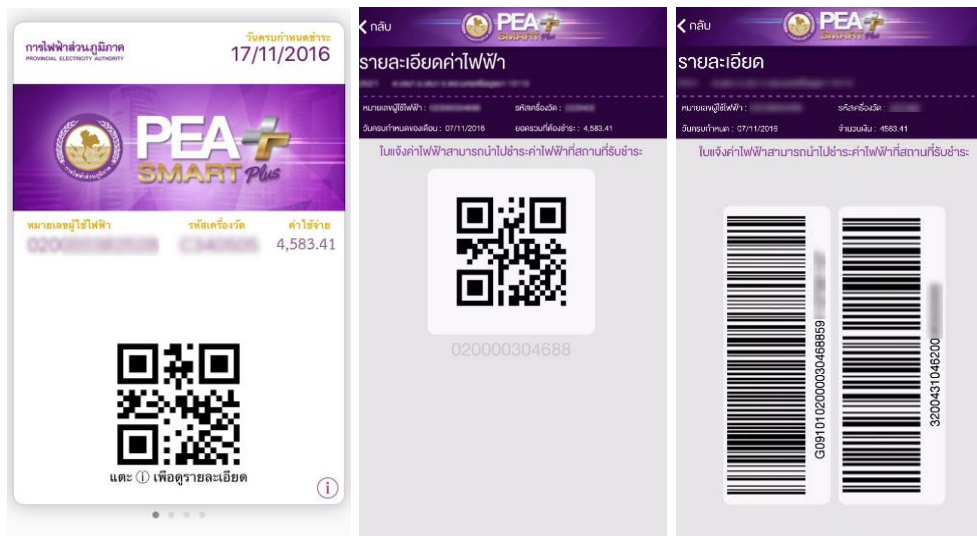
การไฟฟ้าส่วนภูมิภาค
PROVINCIAL ELECTRICITY AUTHORITY

วันครบกำหนดชำระ
17/11/2016

PEA SMART Plus

หมายเลขผู้ใช้ไฟฟ้า
020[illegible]

รหัสเครื่องวัด
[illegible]

ค่าใช้จ่าย
4,583.41

แตะ ⓘ เพื่อดูรายละเอียด

กลับ

PEA SMART Plus

รายละเอียดค่าไฟฟ้า

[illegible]

หมายเลขผู้ใช้ไฟฟ้า : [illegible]
รหัสเครื่องวัด : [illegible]
วันครบกำหนดของเดือน : 07/11/2016
ยอดรวมที่ต้องชำระ : 4,583.41

ใบแจ้งค่าไฟฟ้าสามารถนำไปชำระค่าไฟฟ้าที่สถานที่รับชำระ

020000304688

กลับ

PEA SMART Plus

รายละเอียด

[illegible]

หมายเลขผู้ใช้ไฟฟ้า : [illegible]
รหัสเครื่องวัด : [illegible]
วันครบกำหนด : 07/11/2016
จำนวนเงิน : 4583.41

ใบแจ้งค่าไฟฟ้าสามารถนำไปชำระค่าไฟฟ้าที่สถานที่รับชำระ

G0910102000030468859

320043104620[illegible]